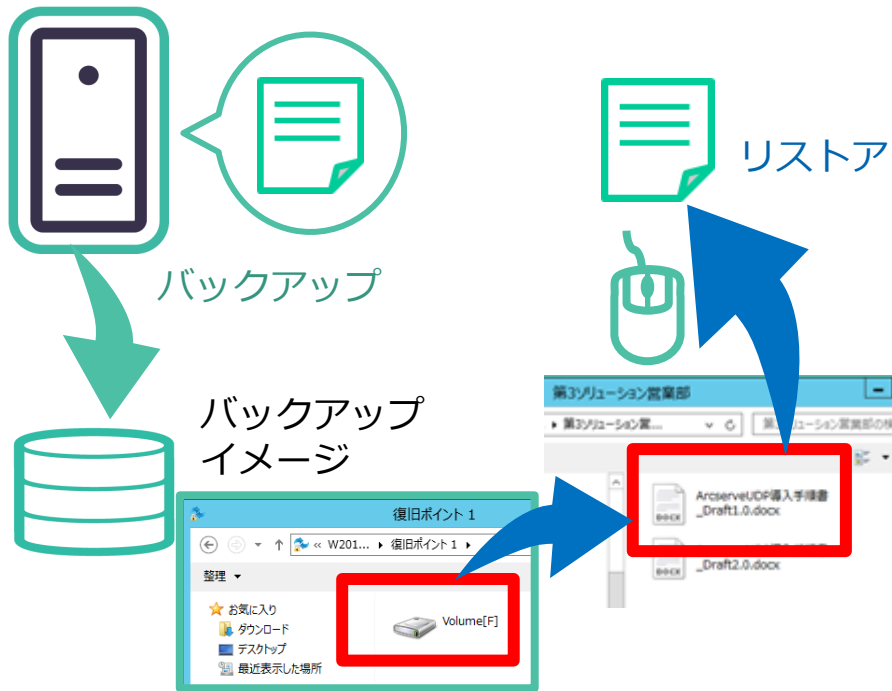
リストア

バックアップ

第3ソリューション営業部

第3ソリューション営...

第3ソリューション営業部の検

バックアップイメージ

ArcserveUDP導入手順書_Draft1.0.docx

_Draft2.0.docx

復旧ポイント 1

« W201... ▸ 復旧ポイント 1 ▸

整理 ▾

お気に入り

ダウンロード

デスクトップ

最近表示した場所

Volume[F]